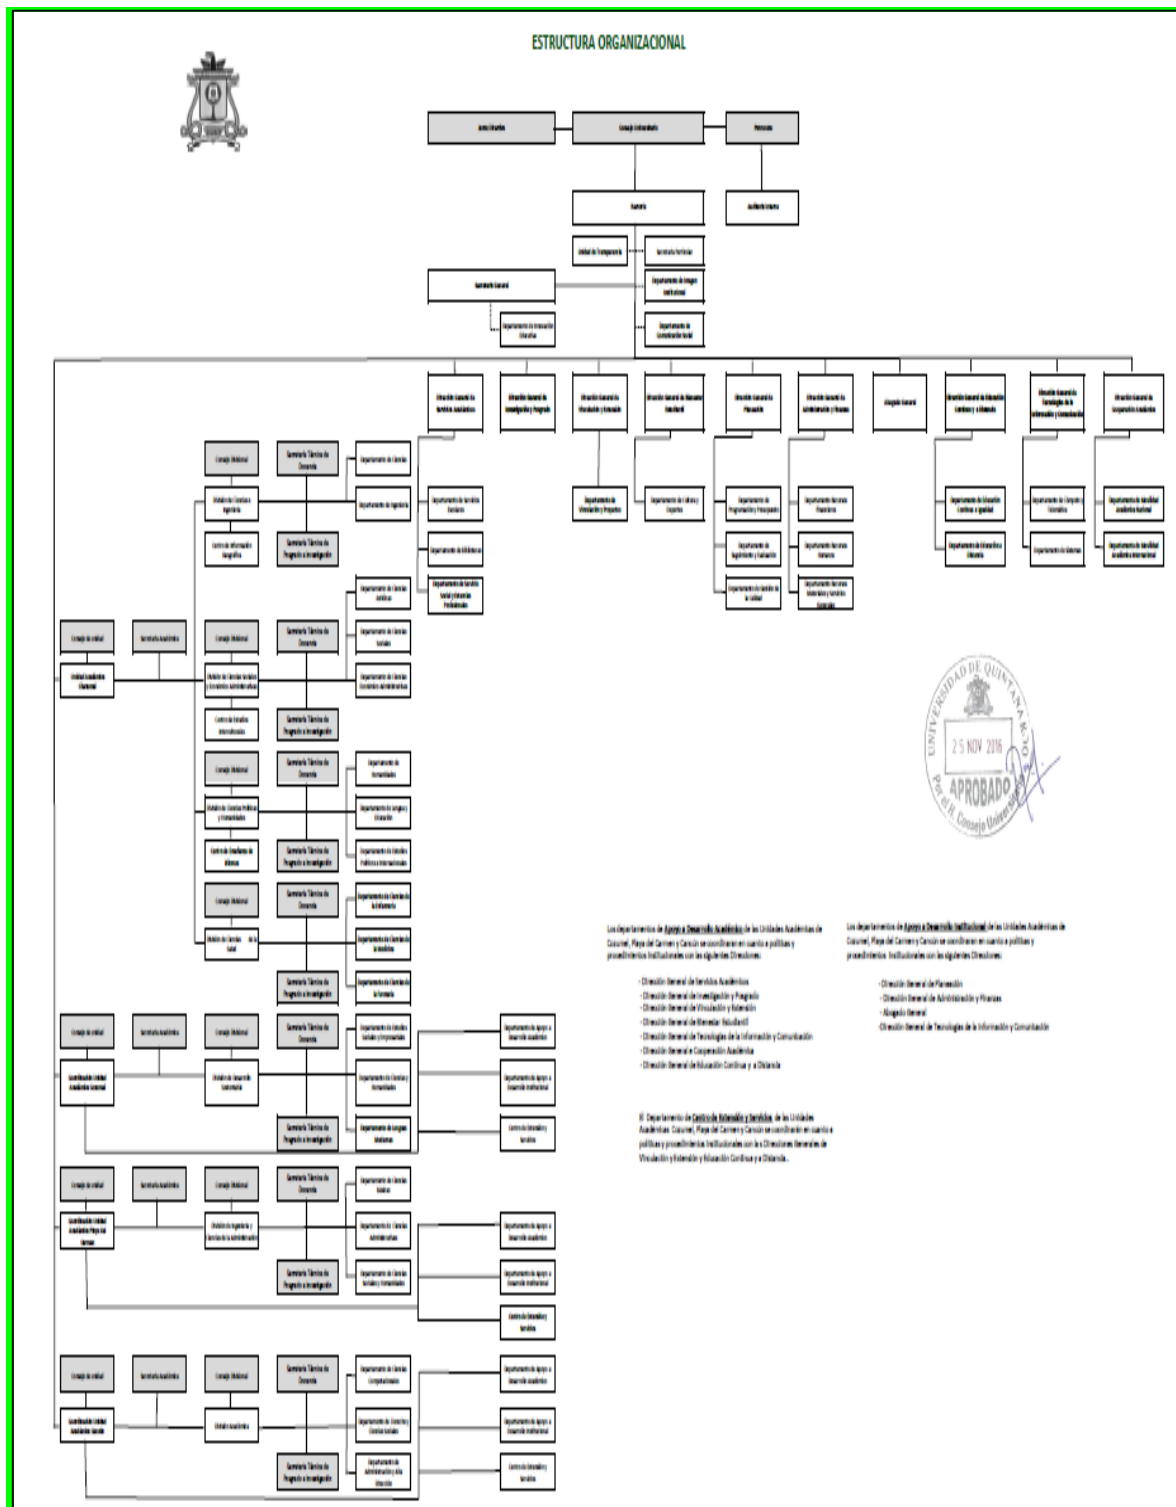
ESTRUCTURA ORGANIZACIONAL

Junta Directiva

Consejo Universitario

Patronato

Rectoría

Auditoría Interna

Unidad de Transparencia

Secretaría Particular

Departamento de Imagen Institucional

Secretaría General

Departamento de Innovación Educativa

Departamento de Comunicación Social

Dirección General de Servicios Académicos

Dirección General de Investigación y Posgrado

Dirección General de Vinculación y Extensión

Dirección General de Bienestar Estudiantil

Dirección General de Planeación

Dirección General de Administración y Finanzas

Abogado General

Dirección General de Educación Continua y a Distancia

Dirección General de Tecnologías de la Información y Comunicación

Dirección General de Cooperación Académica

Departamento de Servicios Escolares

Departamento de Bibliotecas

Departamento de Servicio Social y Prácticas Profesionales

Departamento de Vinculación y Proyectos

Departamento de Cultura y Deportes

Departamento de Programación y Presupuesto

Departamento de Seguimiento y Evaluación

Departamento de Gestión de la Calidad

Departamento de Recursos Financieros

Departamento de Recursos Humanos

Departamento de Recursos Materiales y Servicios Generales

Departamento de Educación Continua y Igualdad

Departamento de Educación a Distancia

Departamento de Cómputo y Telemática

Departamento de Sistemas

Departamento de Movilidad Académica Nacional

Departamento de Movilidad Académica Internacional

Consejo de Unidad

Secretaría Académica

Unidad Académica Chetumal

Consejo Divisional

División de Ciencias e Ingeniería

Centro de Información Geográfica

Secretaría Técnica de Docencia

Secretaría Técnica de Posgrado e Investigación

Departamento de Ciencias

Departamento de Ingeniería

Consejo Divisional

División de Ciencias Sociales y Económico Administrativas

Centro de Estudios Internacionales

Secretaría Técnica de Docencia

Secretaría Técnica de Posgrado e Investigación

Departamento de Ciencias Jurídicas

Departamento de Ciencias Sociales

Departamento de Ciencias Económico Administrativas

Consejo Divisional

División de Ciencias Políticas y Humanidades

Centro de Enseñanza de Idiomas

Secretaría Técnica de Docencia

Secretaría Técnica de Posgrado e Investigación

Departamento de Humanidades

Departamento de Lengua y Educación

Departamento de Estudios Políticos e Internacionales

Consejo Divisional

División de Ciencias de la Salud

Secretaría Técnica de Docencia

Secretaría Técnica de Posgrado e Investigación

Departamento de Ciencias de la Enfermería

Departamento de Ciencias de la Medicina

Departamento de Ciencias de la Farmacia

Consejo de Unidad

Secretaría Académica

Coordinación Unidad Académica Cozumel

Consejo Divisional

División de Desarrollo Sustentable

Secretaría Técnica de Docencia

Secretaría Técnica de Posgrado e Investigación

Departamento de Estudios Sociales y Empresariales

Departamento de Ciencias y Humanidades

Departamento de Lenguas Modernas

Departamento de Apoyo a Desarrollo Académico

Departamento de Apoyo a Desarrollo Institucional

Centro de Extensión y Servicios

Consejo de Unidad

Secretaría Académica

Coordinación Unidad Académica Playa del Carmen

Consejo Divisional

División de Ingeniería y Ciencias de la Administración

Secretaría Técnica de Docencia

Secretaría Técnica de Posgrado e Investigación

Departamento de Ciencias Básicas

Departamento de Ciencias Administrativas

Departamento de Ciencias Sociales y Humanidades

Departamento de Apoyo a Desarrollo Académico

Departamento de Apoyo a Desarrollo Institucional

Centro de Extensión y Servicios

Consejo de Unidad

Secretaría Académica

Coordinación Unidad Académica Cancún

Consejo Divisional

División Académica

Secretaría Técnica de Docencia

Secretaría Técnica de Posgrado e Investigación

Departamento de Ciencias Computacionales

Departamento de Derecho y Ciencias Sociales

Departamento de Administración y Alta Dirección

Departamento de Apoyo a Desarrollo Académico

Departamento de Apoyo a Desarrollo Institucional

Centro de Extensión y Servicios

UNIVERSIDAD DE QUINTANA ROO
2 5 NOV 2016
APROBADO
Por el H. Consejo Universitario

Los departamentos de Apoyo a Desarrollo Académico de las Unidades Académicas de Cozumel, Playa del Carmen y Cancún se coordinaran en cuanto a políticas y procedimientos institucionales con las siguientes Direcciones:

- Dirección General de Servicios Académicos
- Dirección General de Investigación y Posgrado
- Dirección General de Vinculación y Extensión
- Dirección General de Bienestar Estudiantil
- Dirección General de Tecnologías de la Información y Comunicación
- Dirección General e Cooperación Académica
- Dirección General de Educación Continua y a Distancia

Los departamentos de Apoyo a Desarrollo Institucional de las Unidades Académicas de Cozumel, Playa del Carmen y Cancún se coordinaran en cuanto a políticas y procedimientos institucionales con las siguientes Direcciones:

- Dirección General de Planeación
- Dirección General de Administración y Finanzas
- Abogado General
-Dirección General de Tecnologías de la Información y Comunicación

El Departamento de Centro de Extensión y Servicios de las Unidades Académicas Cozumel, Playa del Carmen y Cancún se coordinarán en cuanto a políticas y procedimientos institucionales con las Direcciones Generales de Vinculación y Extensión y Educación Continua y a Distancia.